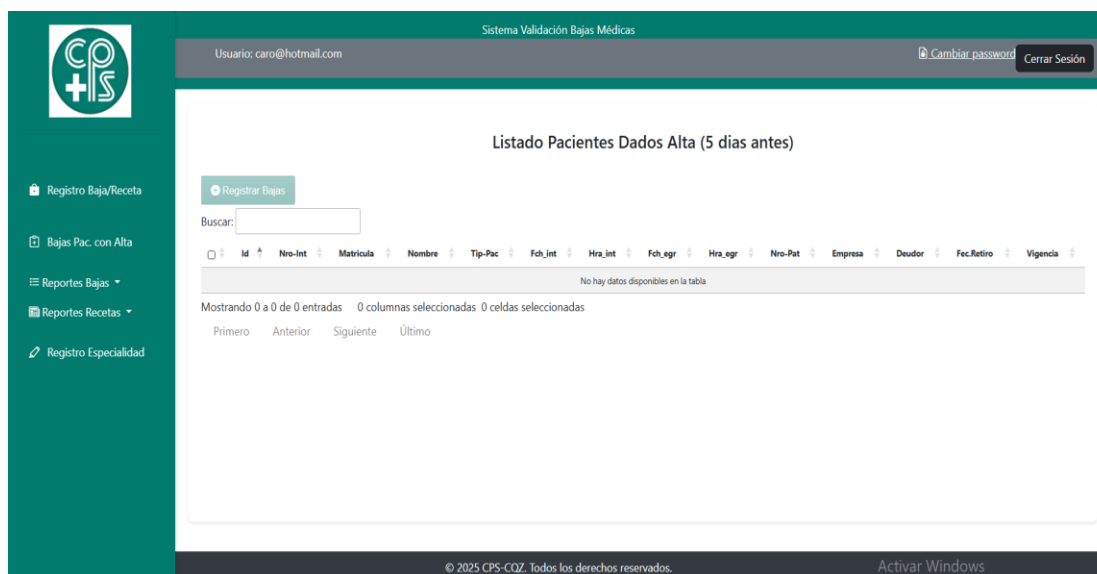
Sistema Validación Bajas Médicas

Usuario: caro@hotmail.com

Cambiar password

Cerrar Sesión

Registro Baja/Receta

Bajas Pac. con Alta

Reportes Bajas

Reportes Recetas

Registro Especialidad

Listado Pacientes Dados Alta (5 dias antes)

Registrar Bajas

Buscar:

| | Id | Nro-Int | Matricula | Nombre | Tip-Pac | Fch_int | Hra_int | Fch_egr | Hra_egr | Nro-Pat | Empresa | Deudor | Fec.Retiro | Vigencia |
|---|---|---|---|---|---|---|---|---|---|---|---|---|---|---|
| No hay datos disponibles en la tabla | | | | | | | | | | | | | | |

Mostrando 0 a 0 de 0 entradas 0 columnas seleccionadas 0 celdas seleccionadas

Primero Anterior Siguiente Último

© 2025 CPS-CQZ. Todos los derechos reservados.

Activar Windows